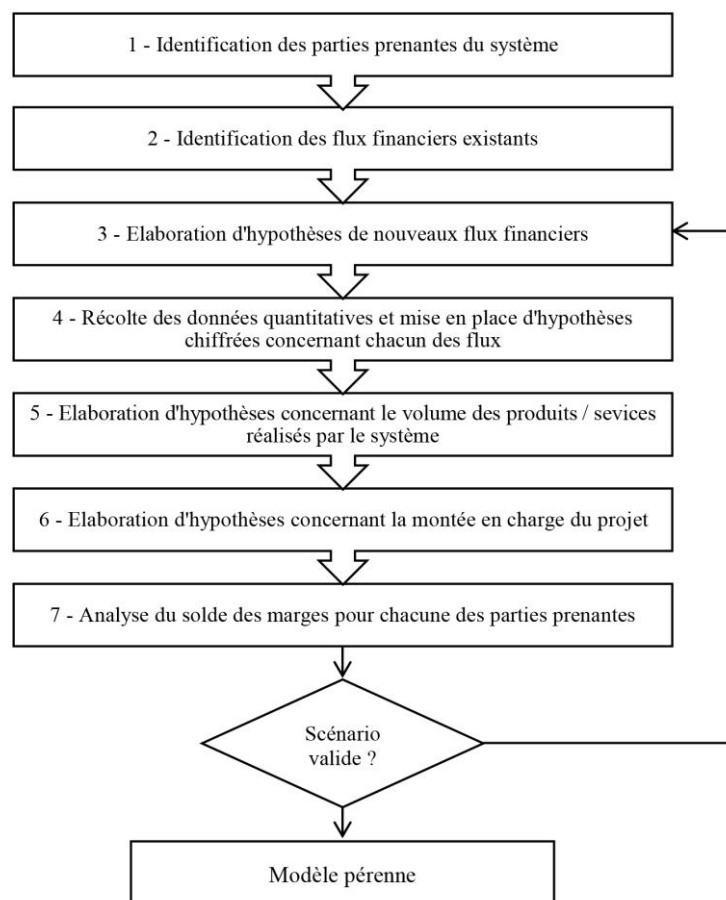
1 - Identification des parties prenantes du système

2 - Identification des flux financiers existants

3 - Elaboration d'hypothèses de nouveaux flux financiers

4 - Récolte des données quantitatives et mise en place d'hypothèses chiffrées concernant chacun des flux

5 - Elaboration d'hypothèses concernant le volume des produits / sevices réalisés par le système

6 - Elaboration d'hypothèses concernant la montée en charge du projet

7 - Analyse du solde des marges pour chacune des parties prenantes

Scénario valide ?

Modèle pérenne